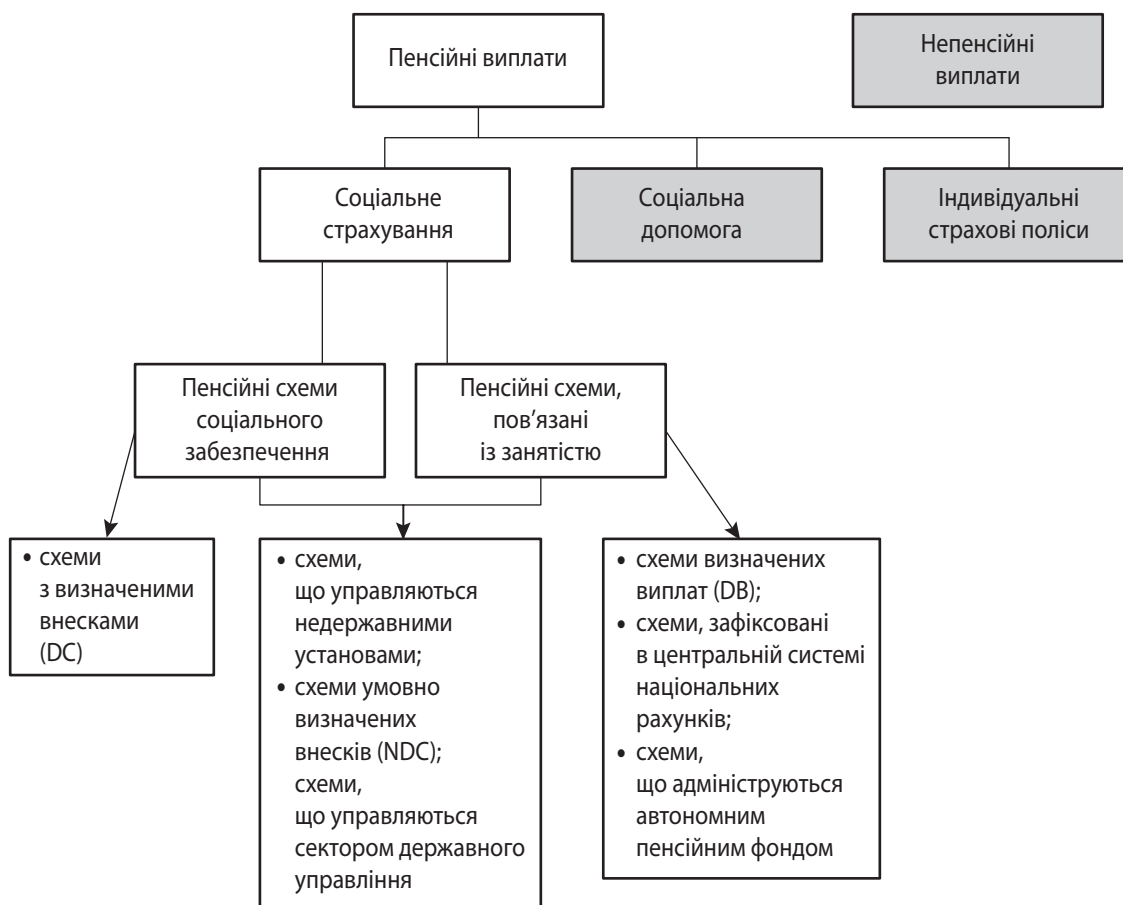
Пенсійні виплати

Непенсійні виплати

Соціальне страхування

Соціальна допомога

Індивідуальні страхові поліси

Пенсійні схеми соціального забезпечення

Пенсійні схеми, пов’язані із занятістю

• схеми з визначеними внесками (DC)

• схеми, що управляються недержавними установами;
• схеми умовно визначених внесків (NDC); схеми, що управляються сектором державного управління

• схеми визначених виплат (DB);
• схеми, зафіксовані в центральній системі національних рахунків;
• схеми, що адміністуються автономним пенсійним фондом